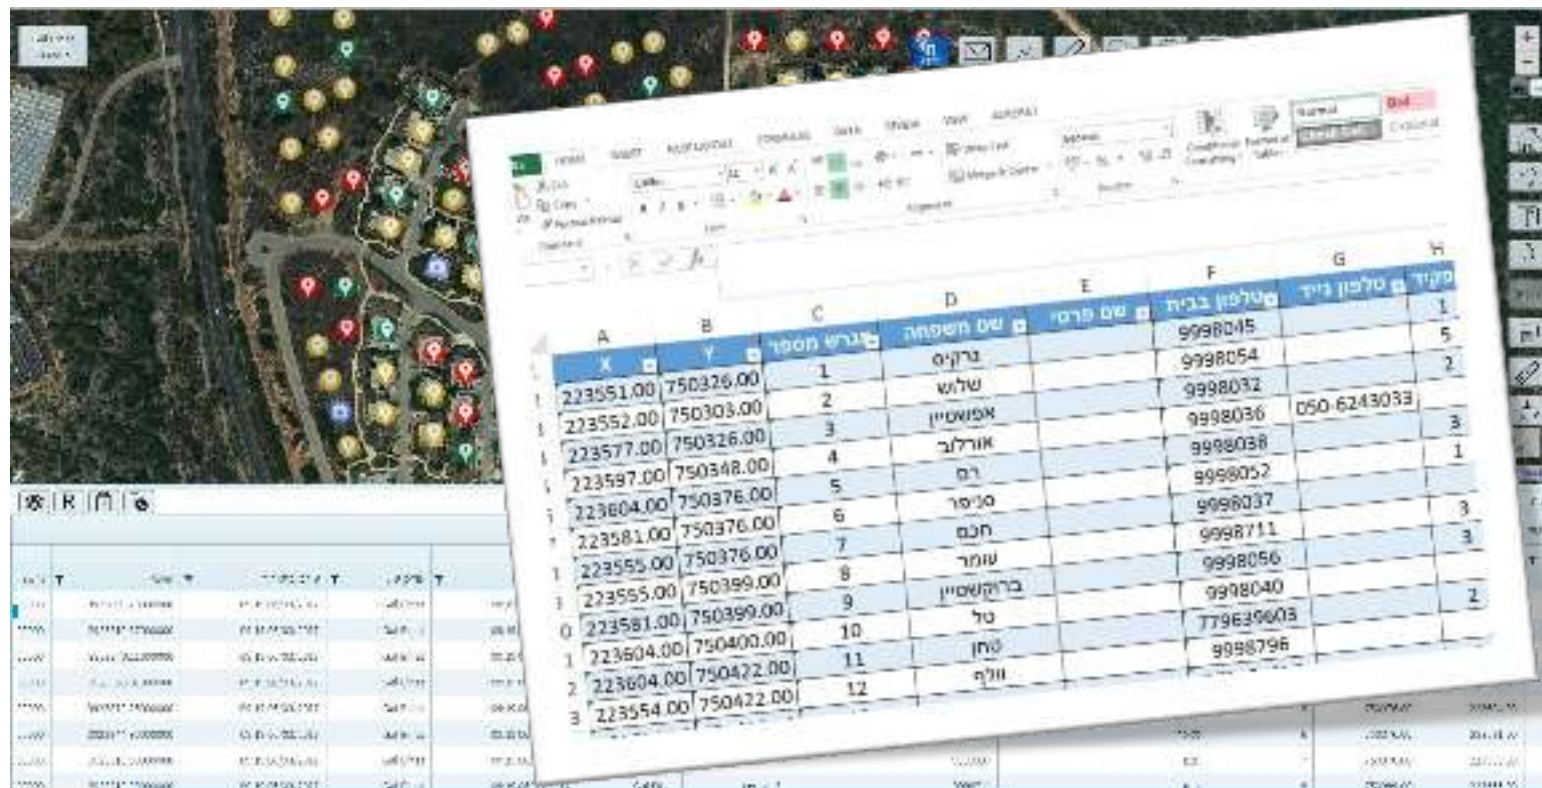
| A | B | C | D | E | F | G | H |
|---|---|---|---|---|---|---|---|
| X | Y | מספר מגרש | שם משפחה | שם פרטי | טלפון בבית | טלפון נייד | פקיד |
| | | | | | 9998045 | | 1 |
| 223551.00 | 750326.00 | 1 | ברקים | | 9998054 | | 5 |
| 223552.00 | 750303.00 | 2 | שלוש | | 9998032 | | 2 |
| 223577.00 | 750326.00 | 3 | אפשטיין | | 9998036 | 050-6243033 | |
| 223597.00 | 750348.00 | 4 | אורלוב | | 9998038 | | 3 |
| 223604.00 | 750376.00 | 5 | רם | | 9998052 | | 1 |
| 223581.00 | 750376.00 | 6 | סניפר | | 9998037 | | |
| 223555.00 | 750376.00 | 7 | חכם | | 9998711 | | 3 |
| 223555.00 | 750399.00 | 8 | עומר | | 9998056 | | 3 |
| 223581.00 | 750399.00 | 9 | ברוקשטיין | | 9998040 | | |
| 223604.00 | 750400.00 | 10 | טל | | 779639603 | | 2 |
| 223604.00 | 750422.00 | 11 | טחן | | 9998796 | | |
| 223554.00 | 750422.00 | 12 | וולף | | | | |